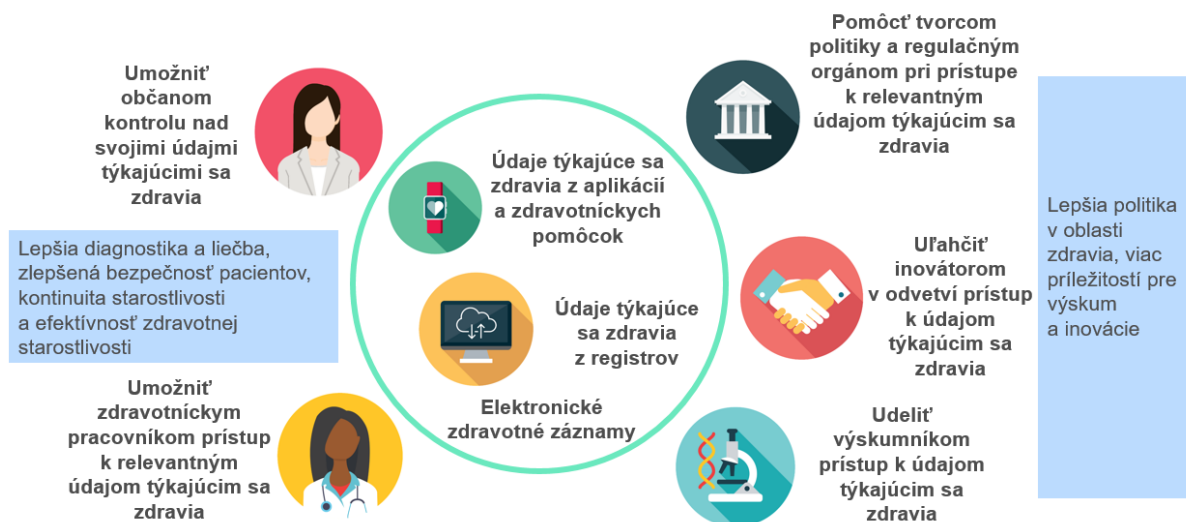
Umožniť občanom kontrolu nad svojimi údajmi týkajúcimi sa zdravia

Lepšia diagnostika a liečba, zlepšená bezpečnosť pacientov, kontinuita starostlivosti a efektívnosť zdravotnej starostlivosti

Umožniť zdravotníckym pracovníkom prístup k relevantným údajom týkajúcim sa zdravia

Údaje týkajúce sa zdravia z aplikácií a zdravotníckych pomôcok

Údaje týkajúce sa zdravia z registrov

Elektronické zdravotné záznamy

Pomôcť tvorcom politiky a regulačným orgánom pri prístupe k relevantným údajom týkajúcim sa zdravia

Uľahčiť inovátorom v odvetví prístup k údajom týkajúcim sa zdravia

Udeliť výskumníkom prístup k údajom týkajúcim sa zdravia

Lepšia politika v oblasti zdravia, viac príležitostí pre výskum a inovácie